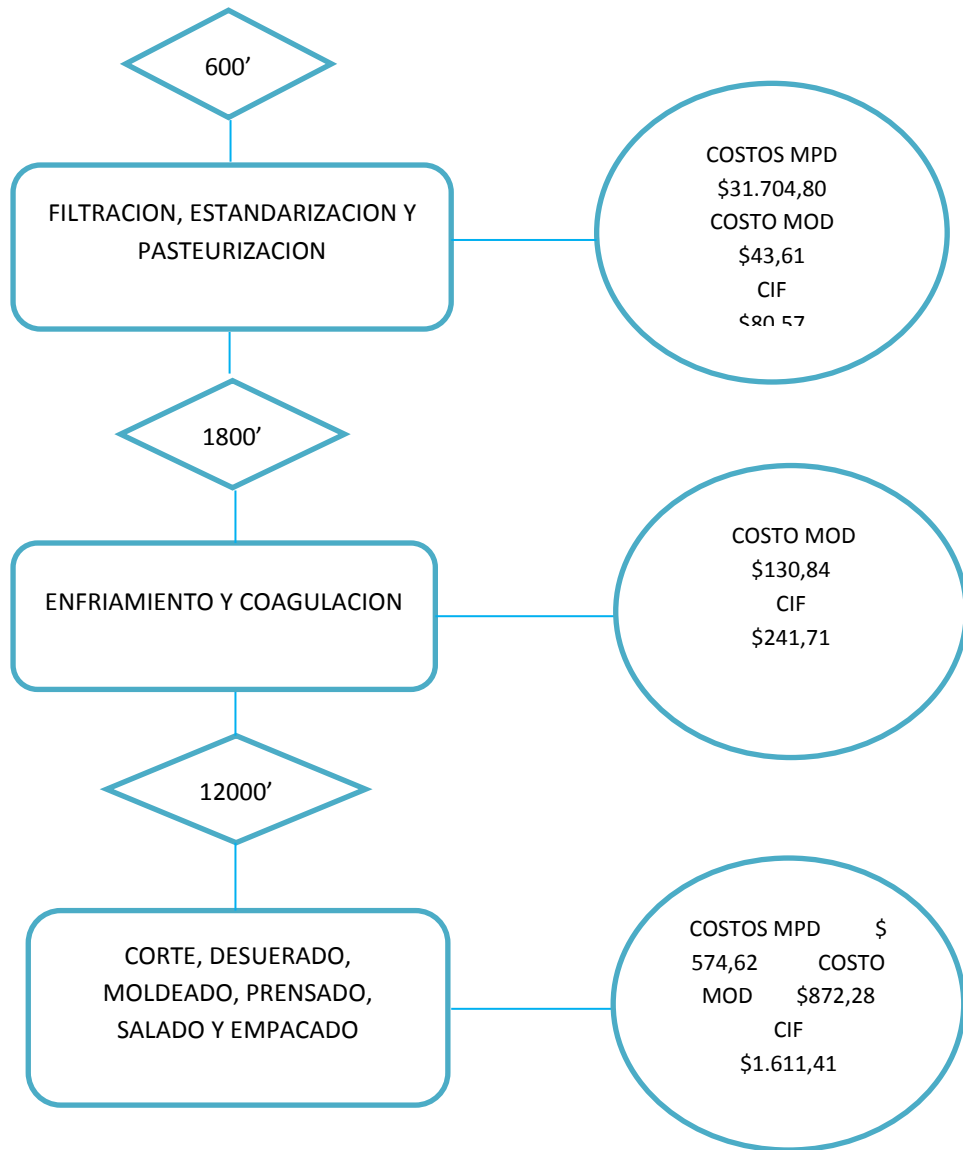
600’

FILTRACION, ESTANDARIZACION Y PASTEURIZACION

COSTOS MPD
$31.704,80
COSTO MOD
$43,61
CIF
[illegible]

1800’

ENFRIAMIENTO Y COAGULACION

COSTO MOD
$130,84
CIF
$241,71

12000’

CORTE, DESUERADO, MOLDEADO, PRENSADO, SALADO Y EMPACADO

COSTOS MPD $ 574,62 COSTO MOD $872,28
CIF
$1.611,41